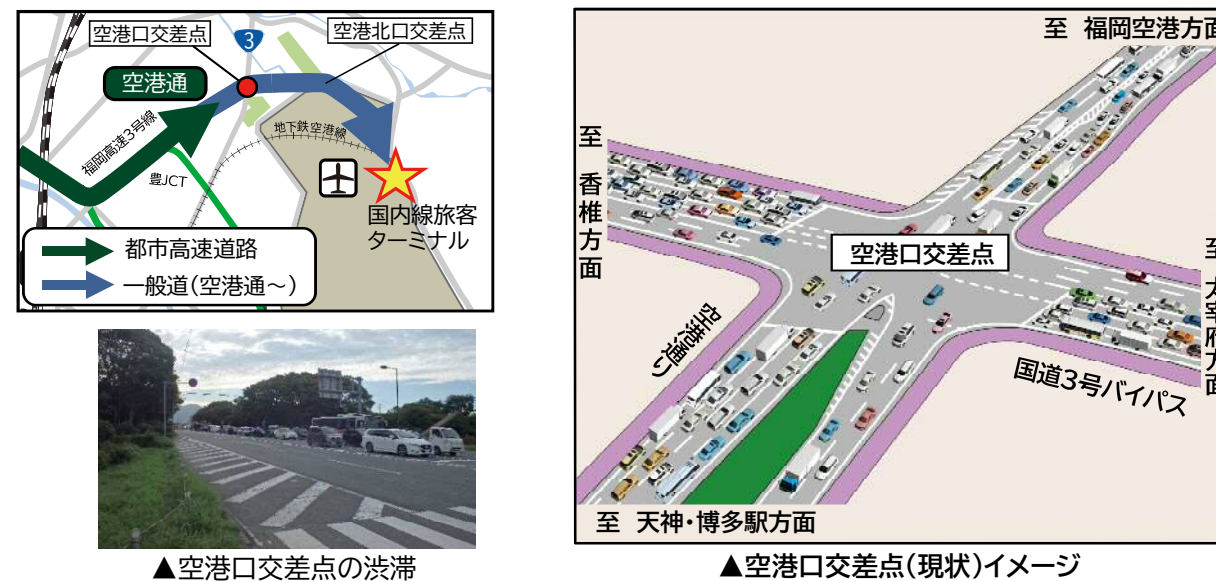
空港口交差点

3

空港北口交差点

空港通

福岡高速3号線

地下鉄空港線

豊JCT

国内線旅客ターミナル

都市高速道路

一般道(空港通〜)

▲空港口交差点の渋滞

至 福岡空港方面

至 香椎方面

至 太宰府方面

空港口交差点

空港通り

国道3号バイパス

至 天神・博多駅方面

▲空港口交差点(現状)イメージ